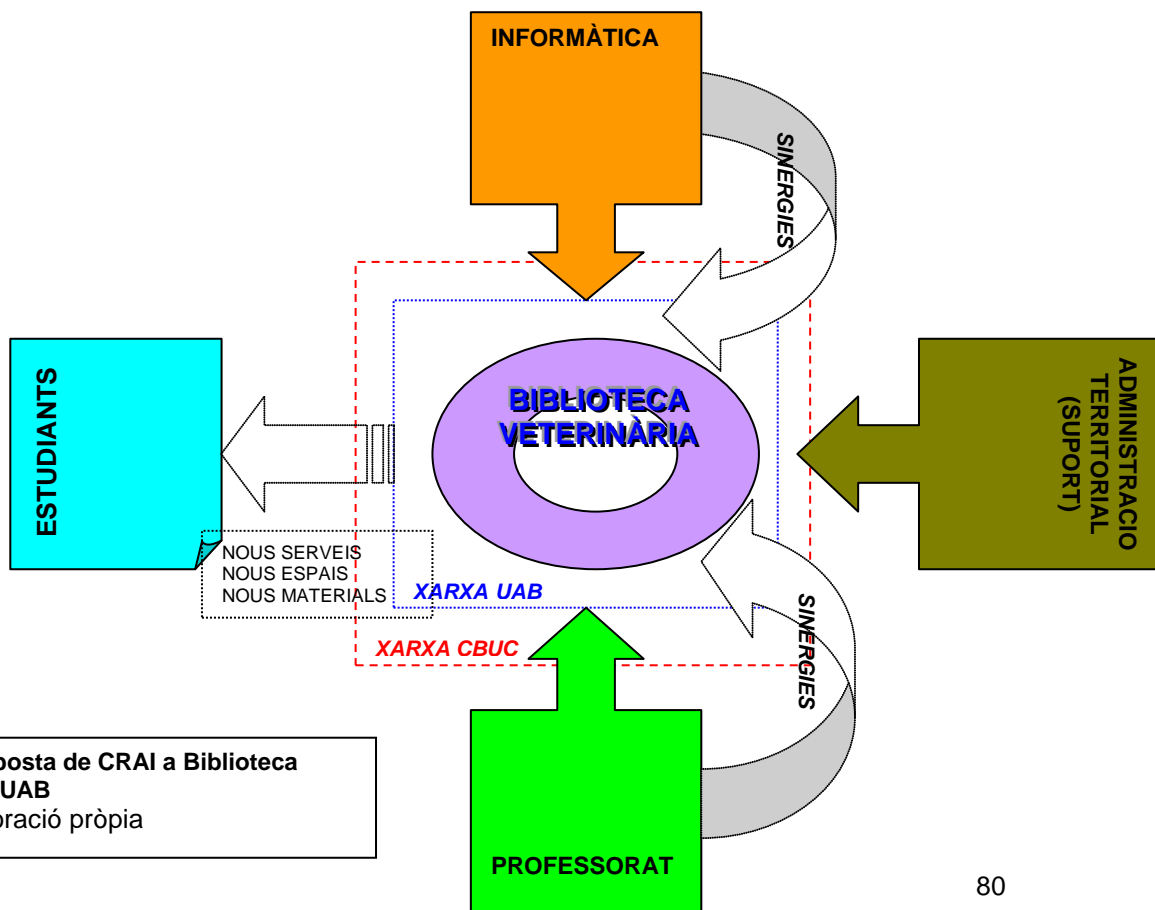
INFORMÀTICA

SINERGIES

ESTUDIANTS

BIBLIOTECA VETERINÀRIA

ADMINISTRACIO TERRITORIAL (SUPORT)

NOUS SERVEIS
NOUS ESPAIS
NOUS MATERIALS

XARXA UAB

XARXA CBUC

SINERGIES

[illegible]posta de CRAI a Biblioteca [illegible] UAB
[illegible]oració pròpia

PROFESSORAT

80